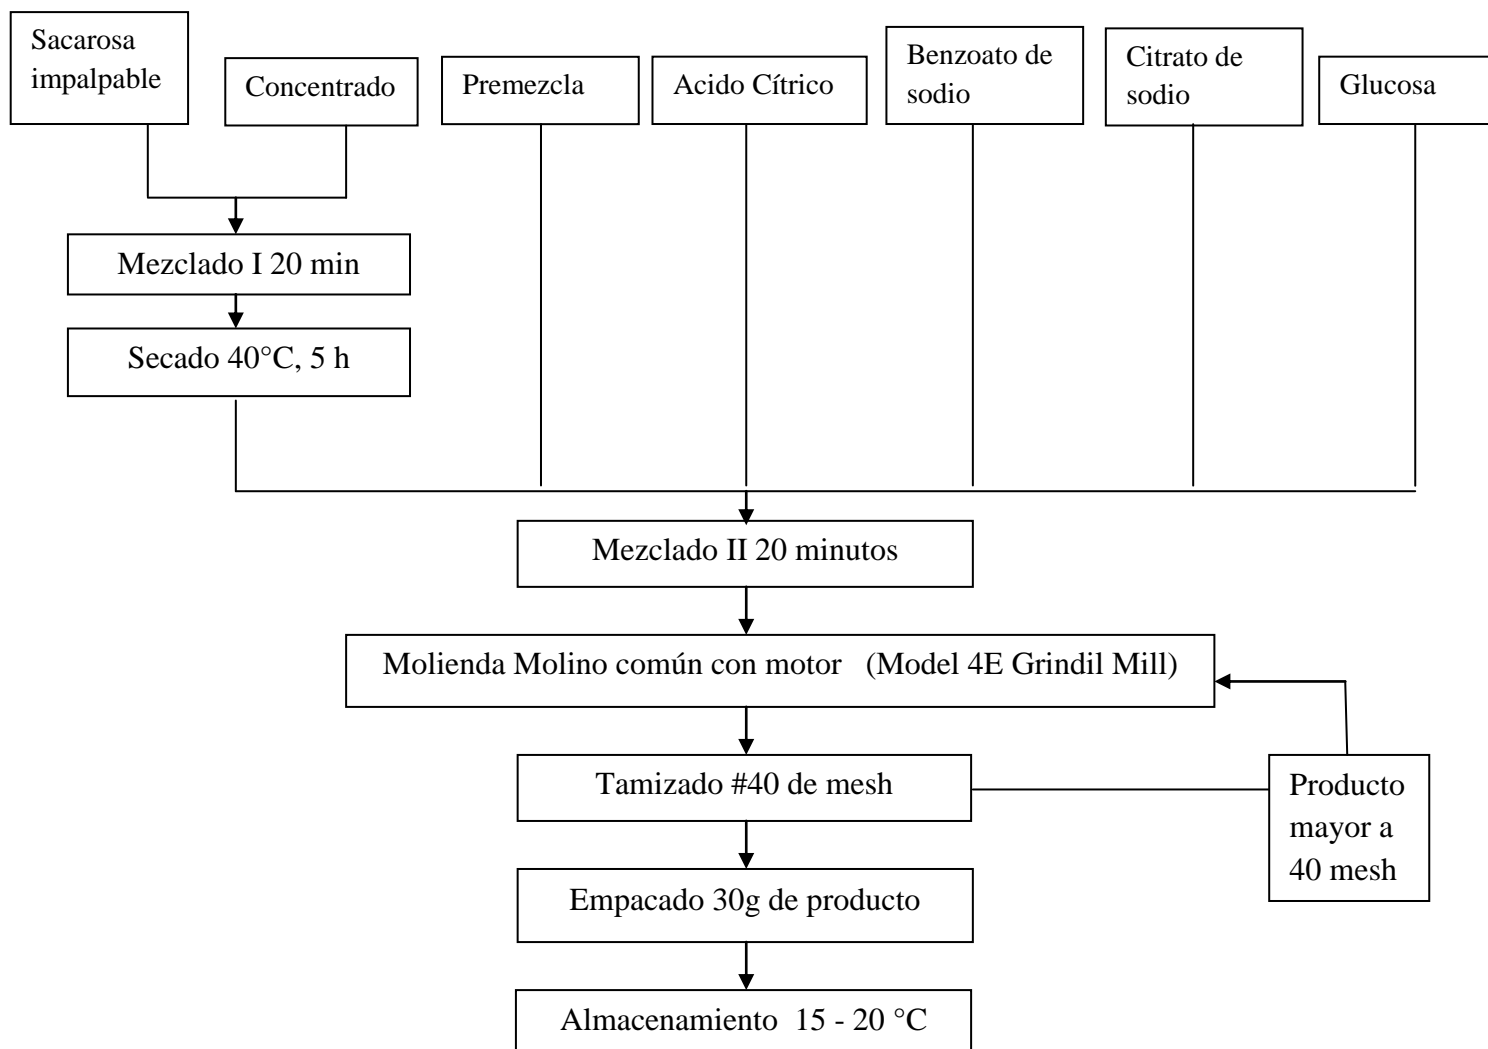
Sacarosa impalpable

Concentrado

Premezcla

Acido Cítrico

Benzoato de sodio

Citrato de sodio

Glucosa

Mezclado I 20 min

Secado 40°C, 5 h

Mezclado II 20 minutos

Molienda Molino común con motor (Model 4E Grindil Mill)

Tamizado #40 de mesh

Producto mayor a 40 mesh

Empacado 30g de producto

Almacenamiento 15 - 20 °C